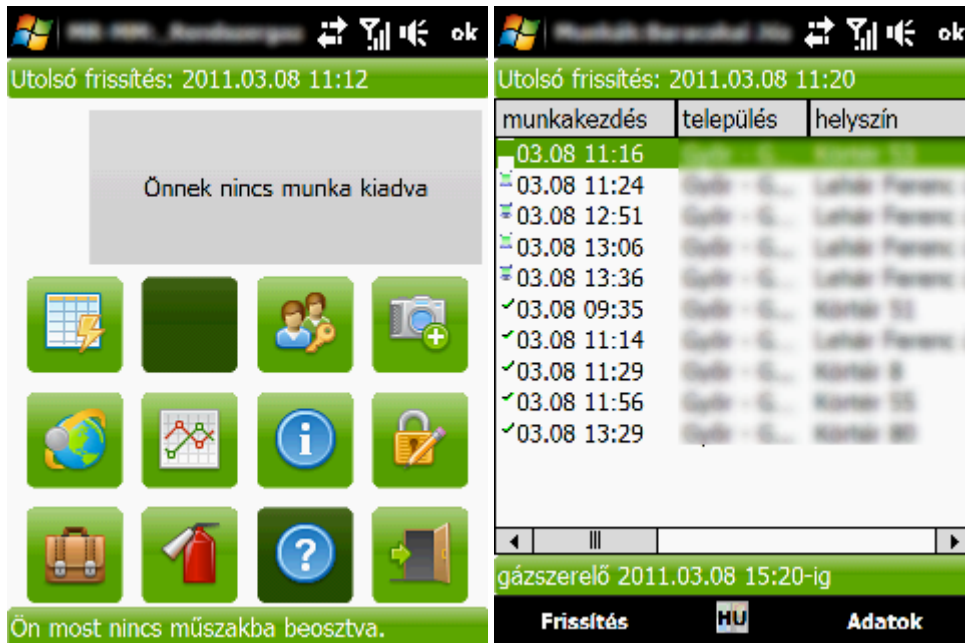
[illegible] ok

Utolsó frissítés: 2011.03.08 11:12

Önnek nincs munka kiadva

Ön most nincs műszakba beosztva.

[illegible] ok

Utolsó frissítés: 2011.03.08 11:20

| munkakezdés | település | helyszín |
|---|---|---|
| 03.08 11:16 | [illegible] | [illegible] |
| 03.08 11:24 | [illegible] | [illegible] |
| 03.08 12:51 | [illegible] | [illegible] |
| 03.08 13:06 | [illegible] | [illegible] |
| 03.08 13:36 | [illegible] | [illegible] |
| 03.08 09:35 | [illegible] | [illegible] |
| 03.08 11:14 | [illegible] | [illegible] |
| 03.08 11:29 | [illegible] | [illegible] |
| 03.08 11:56 | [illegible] | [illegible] |
| 03.08 13:29 | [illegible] | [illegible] |

gázszerelő 2011.03.08 15:20-ig

Frissítés HU Adatok